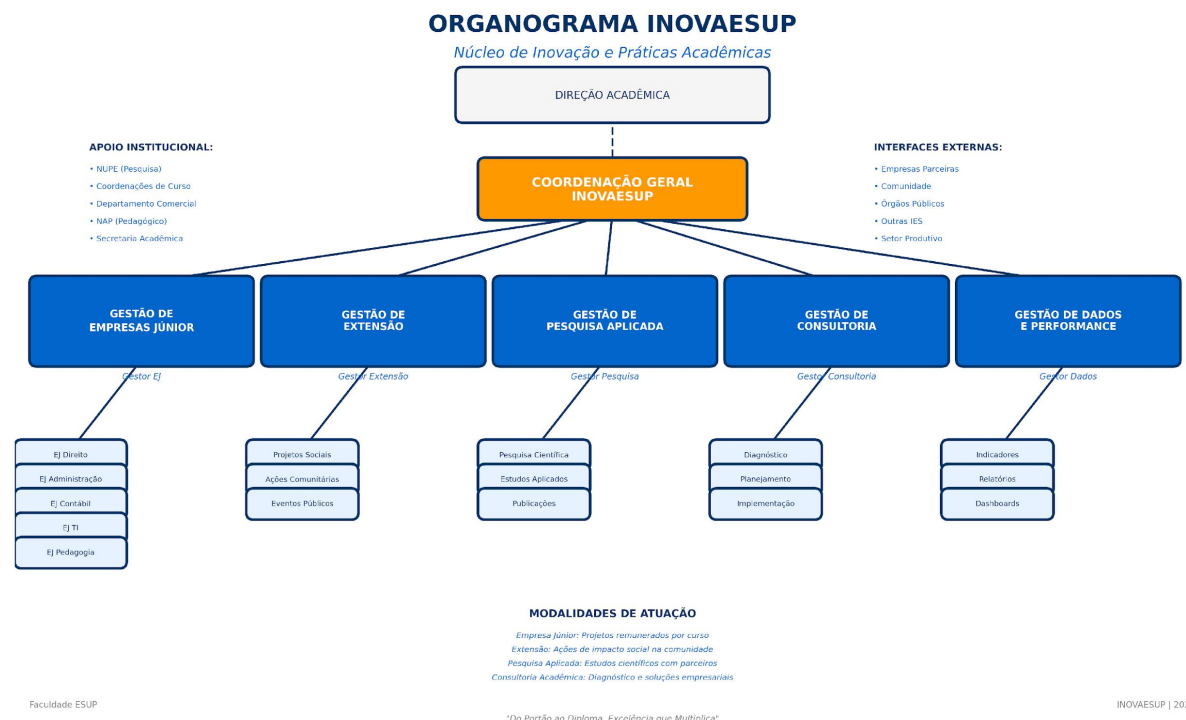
ORGANOGRAMA INOVAESUP

Núcleo de Inovação e Práticas Acadêmicas

DIREÇÃO ACADÊMICA

APOIO INSTITUCIONAL:
• NUPE (Pesquisa)
• Coordenações de Curso
• Departamento Comercial
• NAP (Pedagógico)
• Secretaria Acadêmica

COORDENAÇÃO GERAL INOVAESUP

INTERFACES EXTERNAS:
• Empresas Parceiras
• Comunidade
• Órgãos Públicos
• Outras IES
• Setor Produtivo

GESTÃO DE EMPRESAS JÚNIOR
Gestor EJ
EJ Direito
EJ Administração
EJ Contábil
EJ TI
EJ Pedagogia

GESTÃO DE EXTENSÃO
Gestor Extensão
Projetos Sociais
Ações Comunitárias
Eventos Públicos

GESTÃO DE PESQUISA APLICADA
Gestor Pesquisa
Pesquisa Científica
Estudos Aplicados
Publicações

GESTÃO DE CONSULTORIA
Gestor Consultoria
Diagnóstico
Planejamento
Implementação

GESTÃO DE DADOS E PERFORMANCE
Gestor Dados
Indicadores
Relatórios
Dashboards

MODALIDADES DE ATUAÇÃO
Empresa Júnior: Projetos remunerados por curso
Extensão: Ações de impacto social na comunidade
Pesquisa Aplicada: Estudos científicos com parceiros
Consultoria Acadêmica: Diagnóstico e soluções empresariais

Faculdade ESUP

INOVAESUP | 20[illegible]

"Do Portão ao Diploma, Excelência que Multiplica"